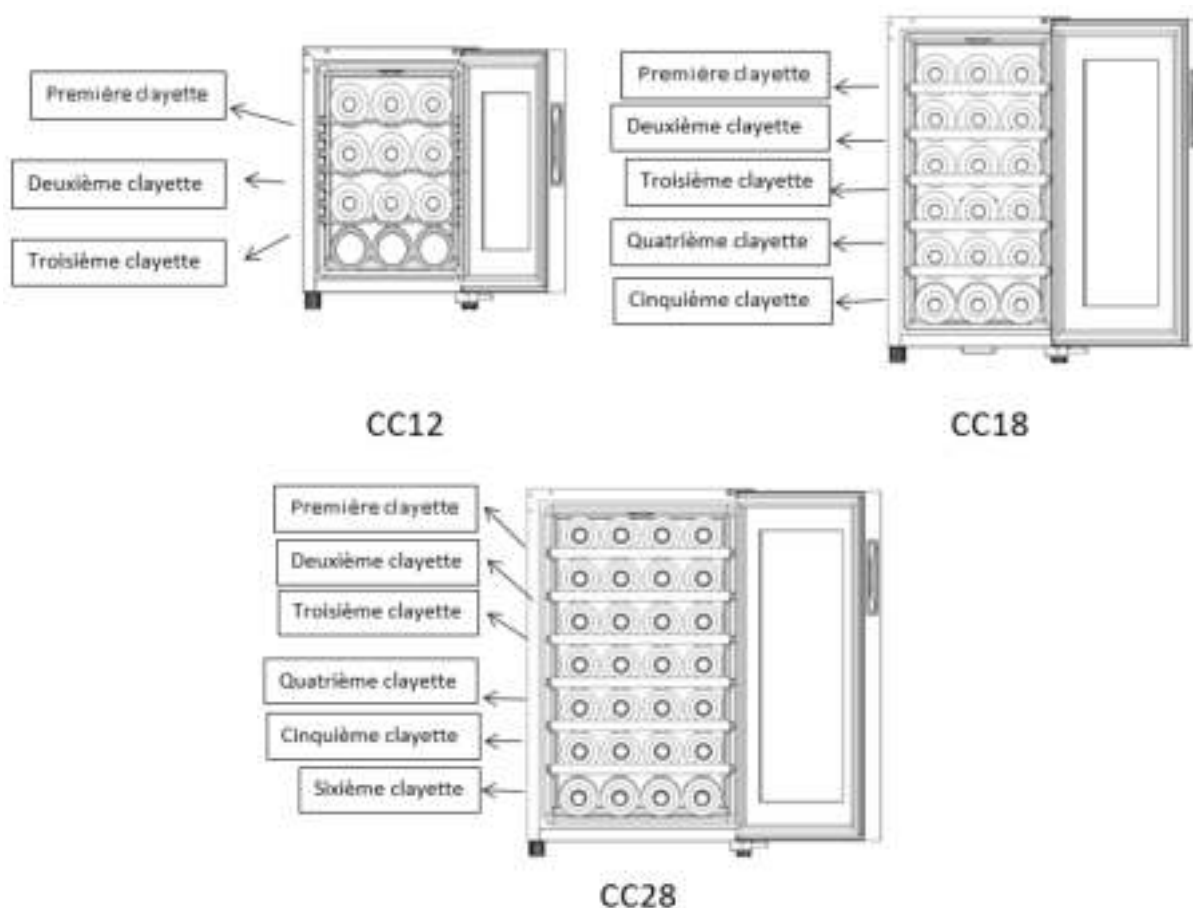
Première clayette
Deuxième clayette
Troisième clayette

CC12

Première clayette
Deuxième clayette
Troisième clayette
Quatrième clayette
Cinquième clayette

CC18

Première clayette
Deuxième clayette
Troisième clayette
Quatrième clayette
Cinquième clayette
Sixième clayette

CC28